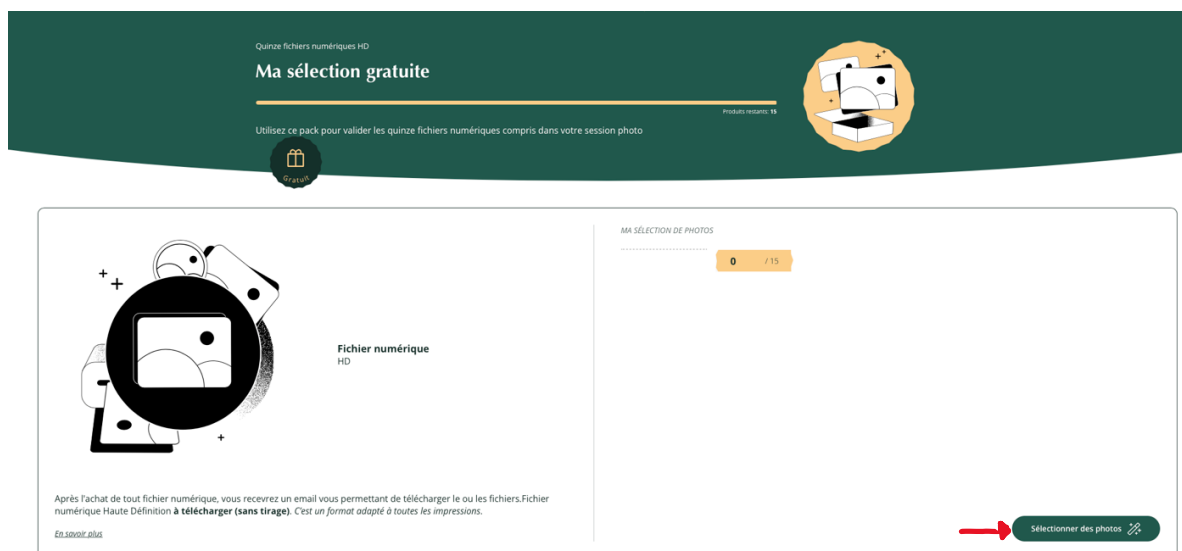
Quinze fichiers numériques HD

Ma sélection gratuite

Produits restants: 15

Utilisez ce pack pour valider les quinze fichiers numériques compris dans votre session photo

Gratuit

Fichier numérique
HD

Après l'achat de tout fichier numérique, vous recevrez un email vous permettant de télécharger le ou les fichiers.Fichier numérique Haute Définition **à télécharger (sans tirage)**. *C'est un format adapté à toutes les impressions.*

En savoir plus

MA SÉLECTION DE PHOTOS

0 / 15

Sélectionner des photos